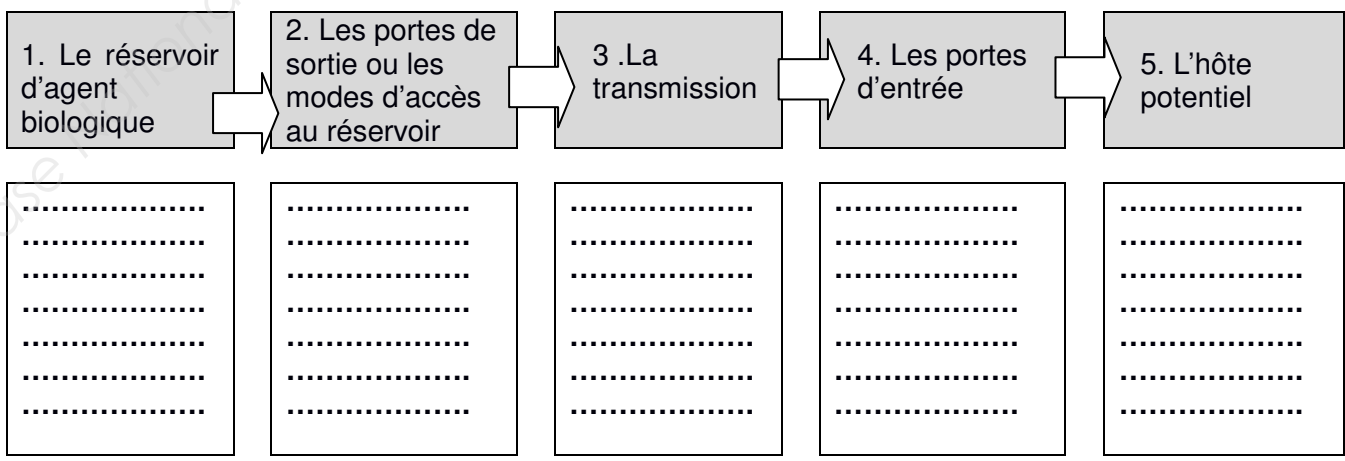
1. Le réservoir d'agent biologique

2. Les portes de sortie ou les modes d'accès au réservoir

3 .La transmission

4. Les portes d'entrée

5. L'hôte potentiel

………………
………………
………………
………………
………………
………………
………………

………………
………………
………………
………………
………………
………………
………………

………………
………………
………………
………………
………………
………………
………………

………………
………………
………………
………………
………………
………………
………………

………………
………………
………………
………………
………………
………………
………………